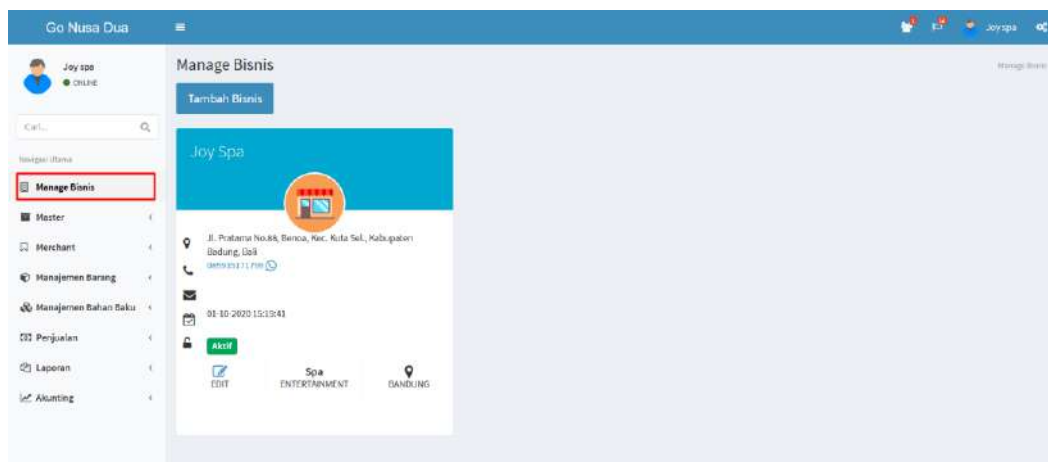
Go Nusa Dua

Joy spa
● ONLINE

Cari...

Navigasi Utama

Manage Bisnis

Master

Merchant

Manajemen Barang

Manajemen Bahan Baku

Penjualan

Laporan

Akunting

Joy spa

Manage Bisnis

Manage Bisnis

Tambah Bisnis

Joy Spa

Jl. Pratama No.88, Benoa, Kec. Kuta Sel., Kabupaten Badung, Bali

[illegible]

01-10-2020 15:13:41

Aktif

EDIT

Spa
ENTERTAINMENT

BANDUNG